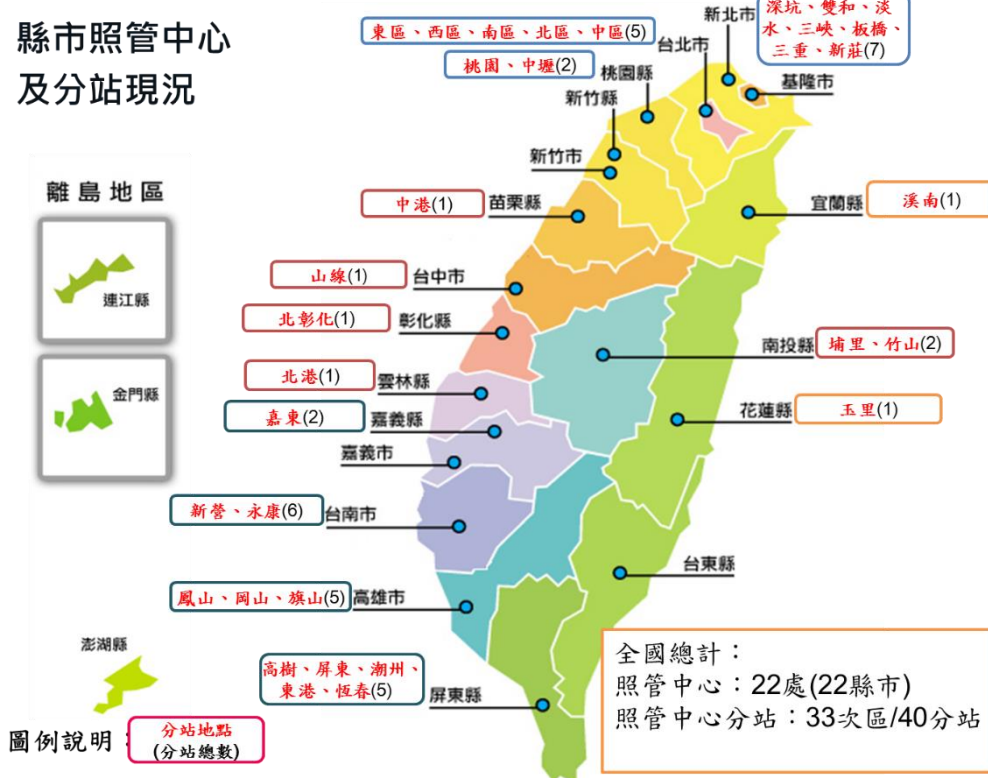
縣市照管中心
及分站現況

東區、西區、南區、北區、中區(5)

桃園、中壢(2)

深坑、雙和、淡水、三峽、板橋、三重、新莊(7)

新北市
台北市
基隆市
桃園縣
新竹縣
新竹市

離島地區

連江縣

金門縣

中港(1)
苗栗縣

宜蘭縣
溪南(1)

山線(1)
台中市

北彰化(1)
彰化縣

南投縣
埔里、竹山(2)

北港(1)
雲林縣

嘉東(2)
嘉義縣

花蓮縣
玉里(1)

嘉義市

新營、永康(6)
台南市

台東縣

鳳山、岡山、旗山(5)
高雄市

澎湖縣

高樹、屏東、潮州、東港、恆春(5)
屏東縣

全國總計：
照管中心：22處(22縣市)
照管中心分站：33次區/40分站

圖例說明：
分站地點
(分站總數)